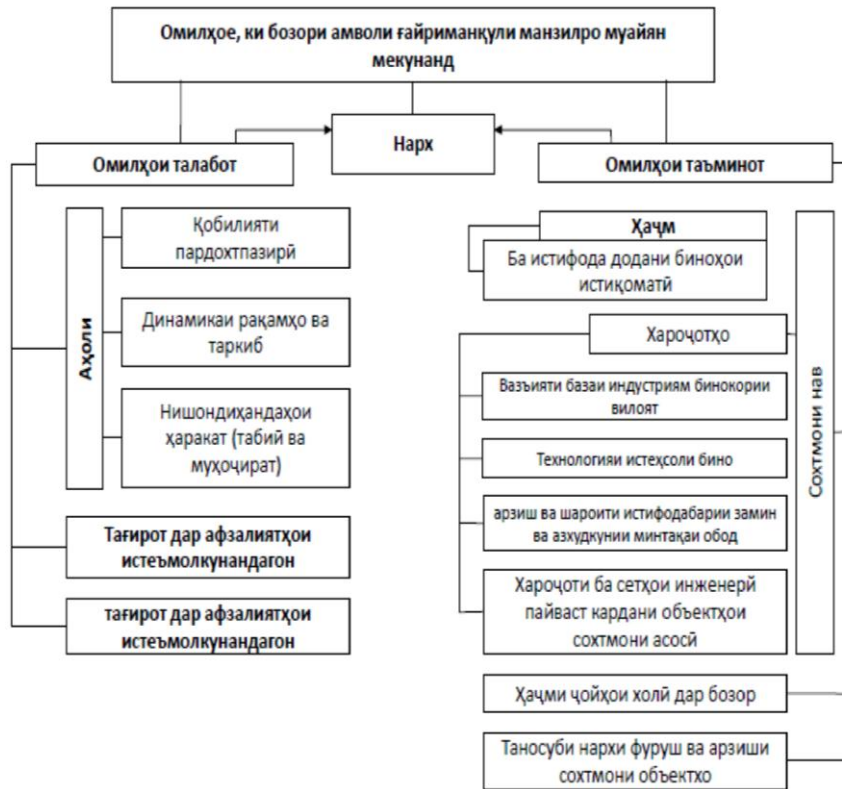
Омилҳое, ки бозори амволи ғайриманқули манзилро муайян мекунанд

Нарх

Омилҳои талабот

Омилҳои таъминот

Аҳолӣ

Қобилияти пардохтпазирӣ

Динамикаи рақамҳо ва таркиб

Нишондиҳандаҳои ҳаракат (табиӣ ва муҳоҷират)

Тағирот дар афзалиятҳои истеъмолкунандагон

тағирот дар афзалиятҳои истеъмолкунандагон

Ҳаҷм

Ба истифода додани биноҳои истиқоматӣ

Хароҷотҳо

Вазъияти базаи индустриям бинокории вилоят

Технологияи истеҳсоли бино

арзиш ва шароити истифодабарии замин ва азхудкунии минтақаи обод

Хароҷоти ба сетҳои инженерӣ пайваст кардани объектҳои сохтмони асосӣ

Сохтмони нав

Ҳаҷми ҷойҳои холӣ дар бозор

Таносуби нархи фурӯш ва арзиши сохтмони объектҳо